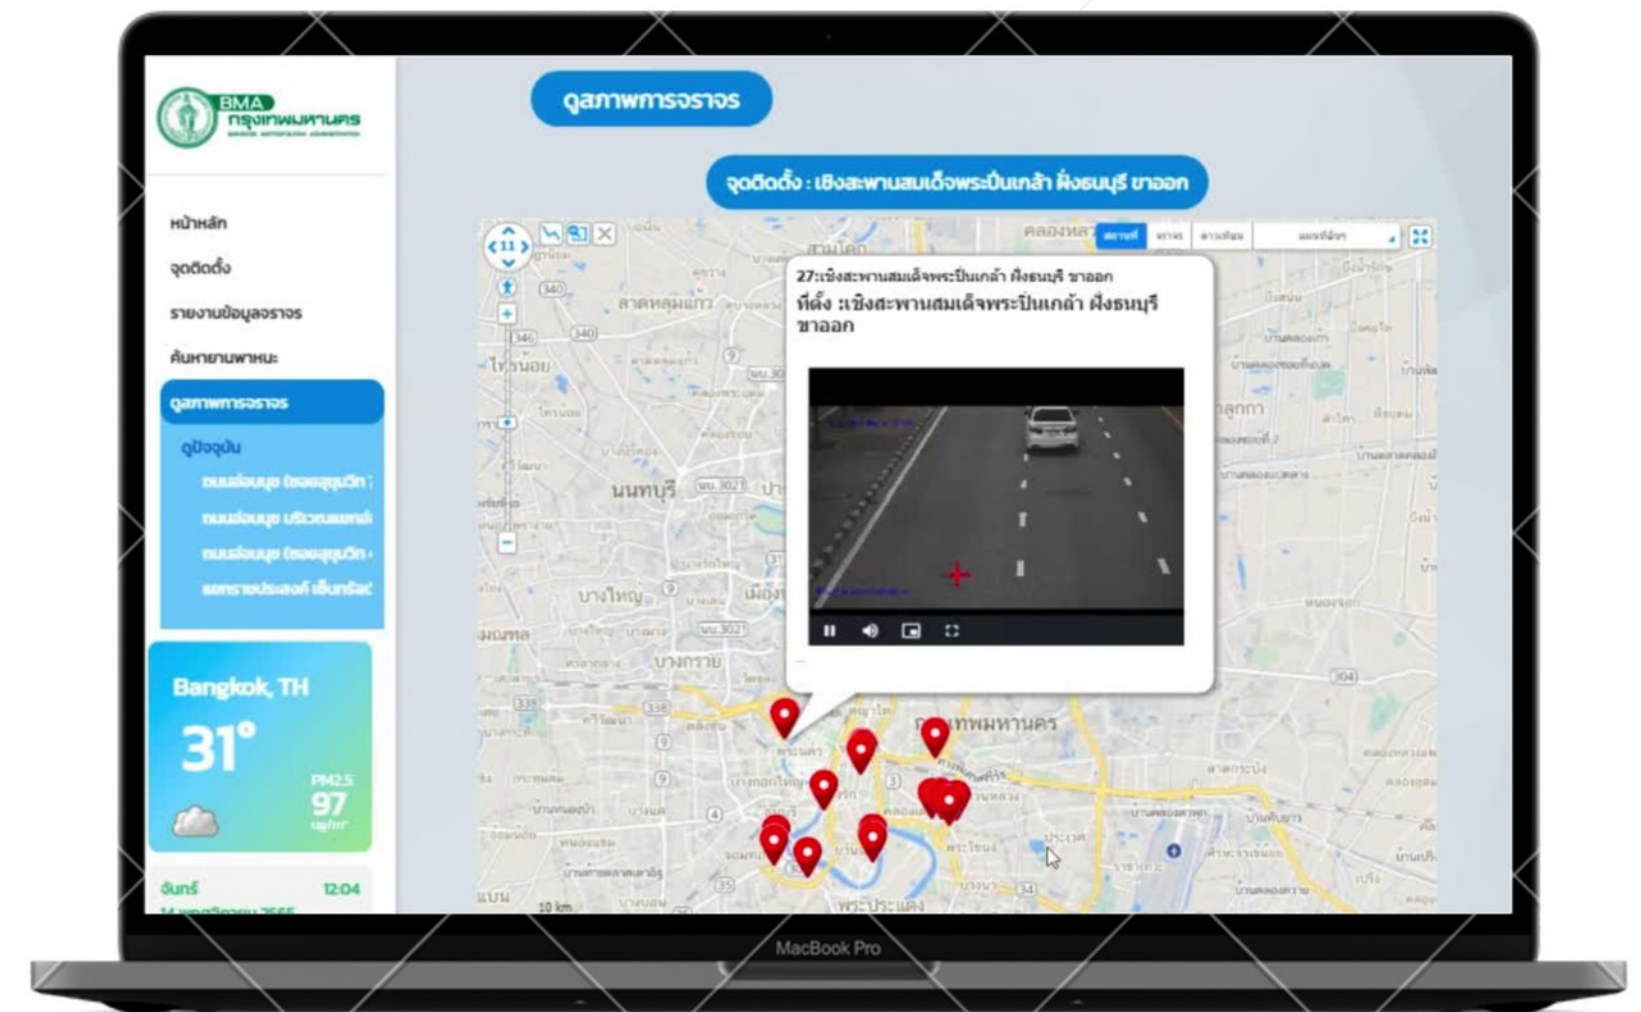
BMA
กรุงเทพมหานคร

ดูสภาพการจราจร

จุดติดตั้ง : เชิงสะพานสมเด็จพระปิ่นเกล้า ฝั่งธนบุรี ขาออก

หน้าหลัก
จุดติดตั้ง
รายงานข้อมูลจราจร
ค้นหายานพาหนะ
ดูสภาพการจราจร
ดูปัจจุบัน
ถนนอ่อนนุช (ซอยสุขุมวิท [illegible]
ถนนอ่อนนุช บริเวณ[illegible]
ถนนอ่อนนุช (ซอยสุขุมวิท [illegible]
แยก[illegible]ประสงค์ เซ็นทรัล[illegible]

Bangkok, TH
31°
PM2.5
97

จันทร์ 12:04
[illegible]

27:เชิงสะพานสมเด็จพระปิ่นเกล้า ฝั่งธนบุรี ขาออก
ที่ตั้ง :เชิงสะพานสมเด็จพระปิ่นเกล้า ฝั่งธนบุรี ขาออก

11
นนทบุรี
บางใหญ่
บางกรวย
กรุงเทพมหานคร
สามโคก
ลาดหลุมแก้ว
ไทรน้อย
คลองหลวง
ลำลูกกา
พระประแดง
10 km

MacBook Pro